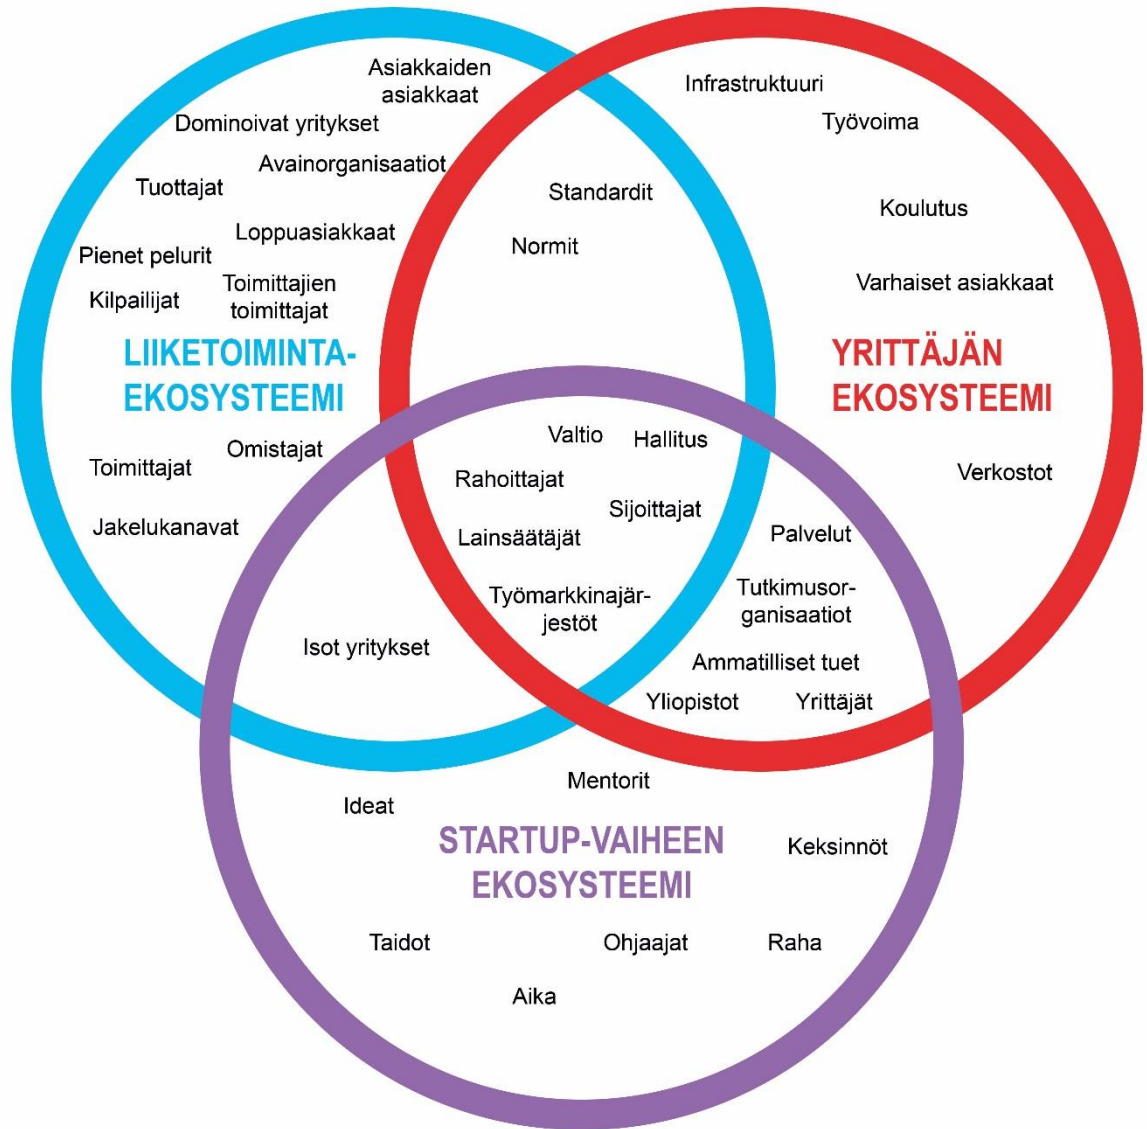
Asiakkaiden asiakkaat

Dominoivat yritykset

Avainorganisaatiot

Tuottajat

Loppuasiakkaat

Pienet pelurit

Toimittajien toimittajat

Kilpailijat

LIIKETOIMINTA-EKOSYSTEEMI

Omistajat

Toimittajat

Jakelukanavat

Infrastruktuuri

Työvoima

Koulutus

Varhaiset asiakkaat

YRITTÄJÄN EKOSYSTEEMI

Verkostot

Standardit

Normit

Valtio

Hallitus

Rahoittajat

Sijoittajat

Lainsäätäjät

Työmarkkinajärjestöt

Palvelut

Tutkimusorganisaatiot

Ammatilliset tuet

Isot yritykset

Yliopistot

Yrittäjät

Mentorit

Ideat

STARTUP-VAIHEEN EKOSYSTEEMI

Keksinnöt

Taidot

Ohjaajat

Raha

Aika